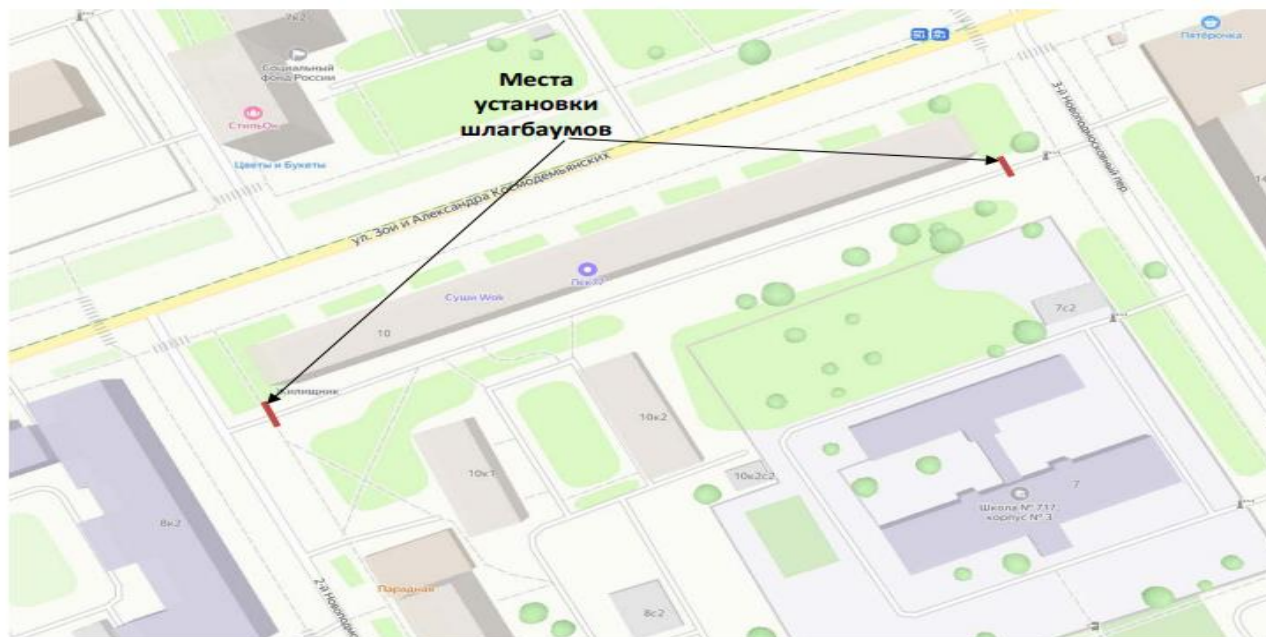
7к2

Социальный фонд России

СтильОк

Цветы и Букеты

Места установки шлагбаумов

Пятёрочка

3-й Новоподмосковный пер.

ул. Зои и Александра Космодемьянских

Суши Wok

Пси72

10

Цилиндрик

10к2

10к1

10к2с2

7с2

7

Школа № 717, корпус № 3

8к2

2-й Новоподмосковный

Парадная

8с2

14